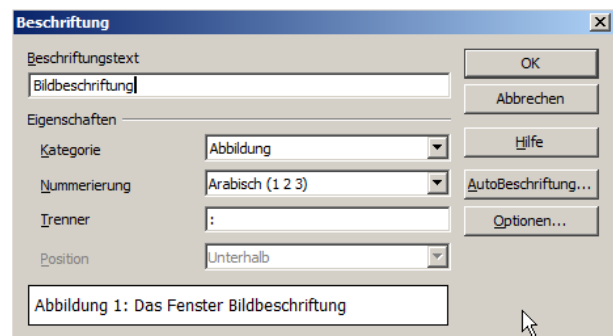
Beschriftung

Beschriftungstext
Bildbeschriftung

Eigenschaften
Kategorie | Abbildung
Nummerierung | Arabisch (1 2 3)
Trenner | :
Position | Unterhalb

Abbildung 1: Das Fenster Bildbeschriftung

OK
Abbrechen
Hilfe
AutoBeschriftung...
Optionen...